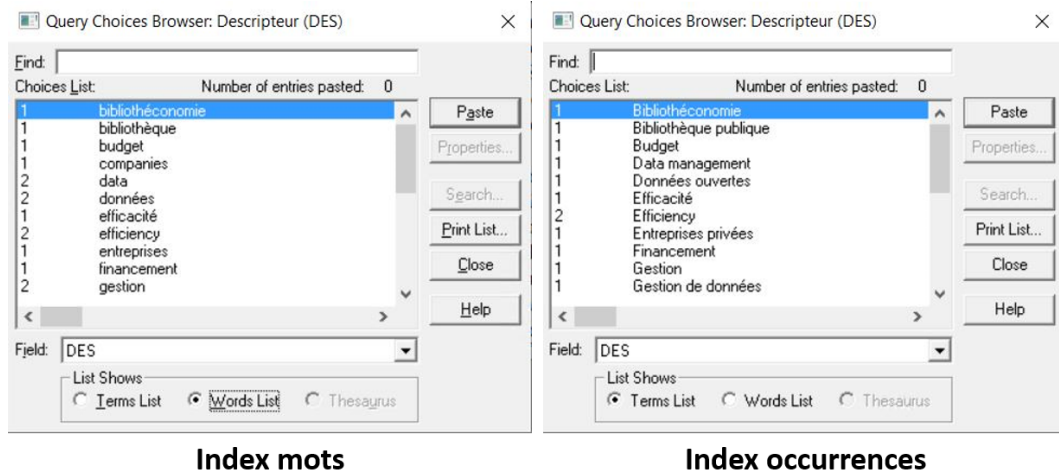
Query Choices Browser: Descripteur (DES)

Find:

Choices List: Number of entries pasted: 0

| | |
|---|---|
| 1 | bibliothéconomie |
| 1 | bibliothèque |
| 1 | budget |
| 1 | companies |
| 2 | data |
| 2 | données |
| 1 | efficacité |
| 2 | efficiency |
| 1 | entreprises |
| 1 | financement |
| 2 | gestion |

Paste
Properties...
Search...
Print List...
Close
Help

Field: DES

List Shows
Terms List
Words List
Thesaurus

Index mots

Query Choices Browser: Descripteur (DES)

Find:

Choices List: Number of entries pasted: 0

| | |
|---|---|
| 1 | Bibliothéconomie |
| 1 | Bibliothèque publique |
| 1 | Budget |
| 1 | Data management |
| 1 | Données ouvertes |
| 1 | Efficacité |
| 2 | Efficiency |
| 1 | Entreprises privées |
| 1 | Financement |
| 1 | Gestion |
| 1 | Gestion de données |

Paste
Properties...
Search...
Print List...
Close
Help

Field: DES

List Shows
Terms List
Words List
Thesaurus

Index occurrences